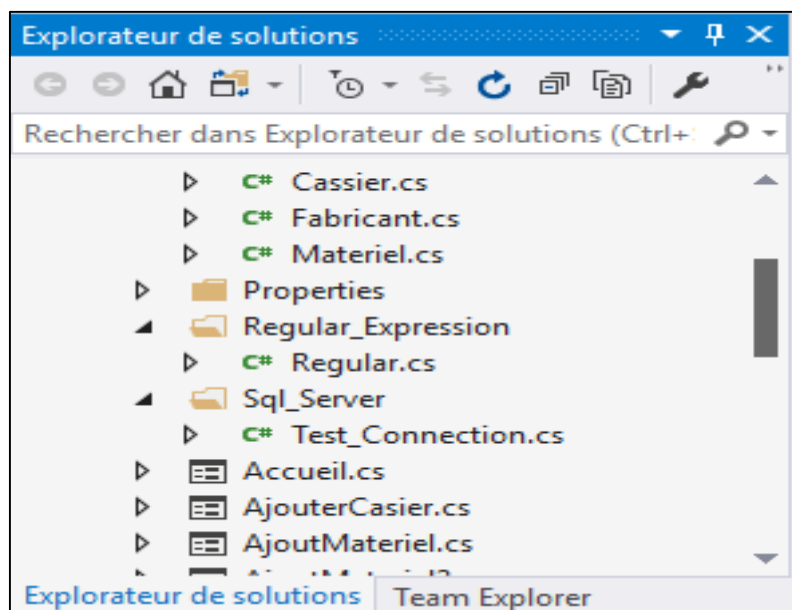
Explorateur de solutions

Rechercher dans Explorateur de solutions (Ctrl+;

C# Cassier.cs
C# Fabricant.cs
C# Materiel.cs
Properties
Regular_Expression
C# Regular.cs
Sql_Server
C# Test_Connection.cs
Accueil.cs
AjouterCasier.cs
AjoutMateriel.cs
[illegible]

Explorateur de solutions | Team Explorer